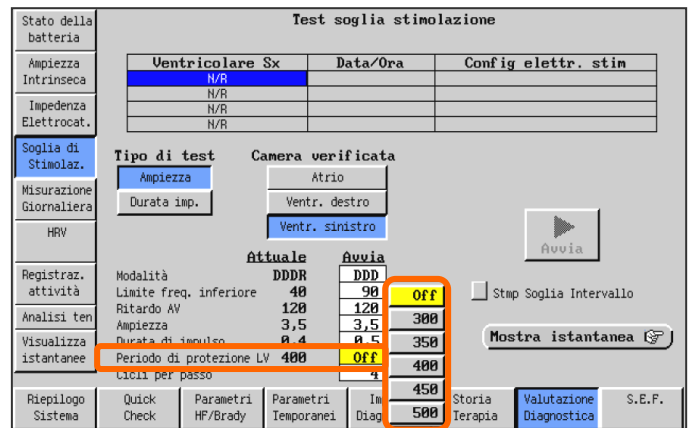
Stato della batteria
Ampiezza Intrinseca
Impedenza Elettrocat.
Soglia di Stimolaz.
Misurazione Giornaliera
HRV
Registraz. attività
Analisi ten
Visualizza istantanee

Test soglia stimolazione

| Ventricolare Sx | Data/Ora | Config elettr. stim |
|---|---|---|
| N/R | | |
| N/R | | |
| N/R | | |
| N/R | | |

Tipo di test
Ampiezza
Durata imp.

Camera verificata
Atrio
Ventr. destro
Ventr. sinistro

Avvia

| | Attuale | Avvia |
|---|---|---|
| Modalità | DDDR | DDD |
| Limite freq. inferiore | 40 | 90 |
| Ritardo AV | 120 | 120 |
| Ampiezza | 3,5 | 3,5 |
| Durata di impulso | 0,4 | 0,5 |
| Periodo di protezione LV | 400 | Off |
| Cicli per passo | | 4 |

Off
300
350
400
450
500

Stmp Soglia Intervallo

Mostra istantanea

Riepilogo Sistema
Quick Check
Parametri HF/Brady
Parametri Temporanei
Im Diag
Storia Terapia
Valutazione Diagnostica
S.E.F.